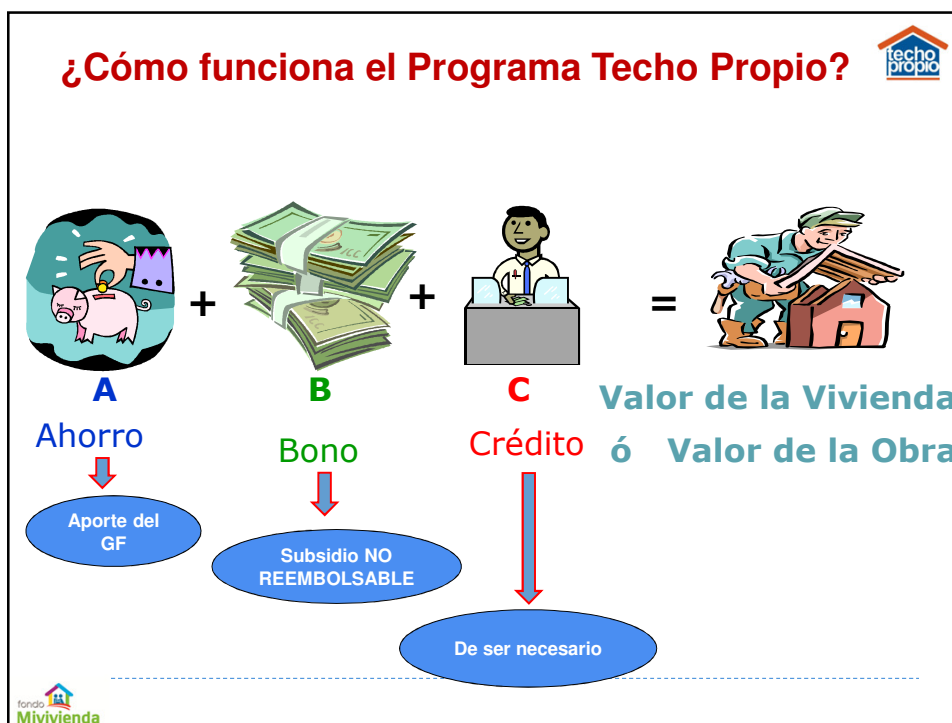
¿Cómo funciona el Programa Techo Propio?

techo propio

A + B + C =

Ahorro

Bono

Crédito

Valor de la Vivienda

ó Valor de la Obra

Aporte del GF

Subsidio NO REEMBOLSABLE

De ser necesario

fondo Mivivienda